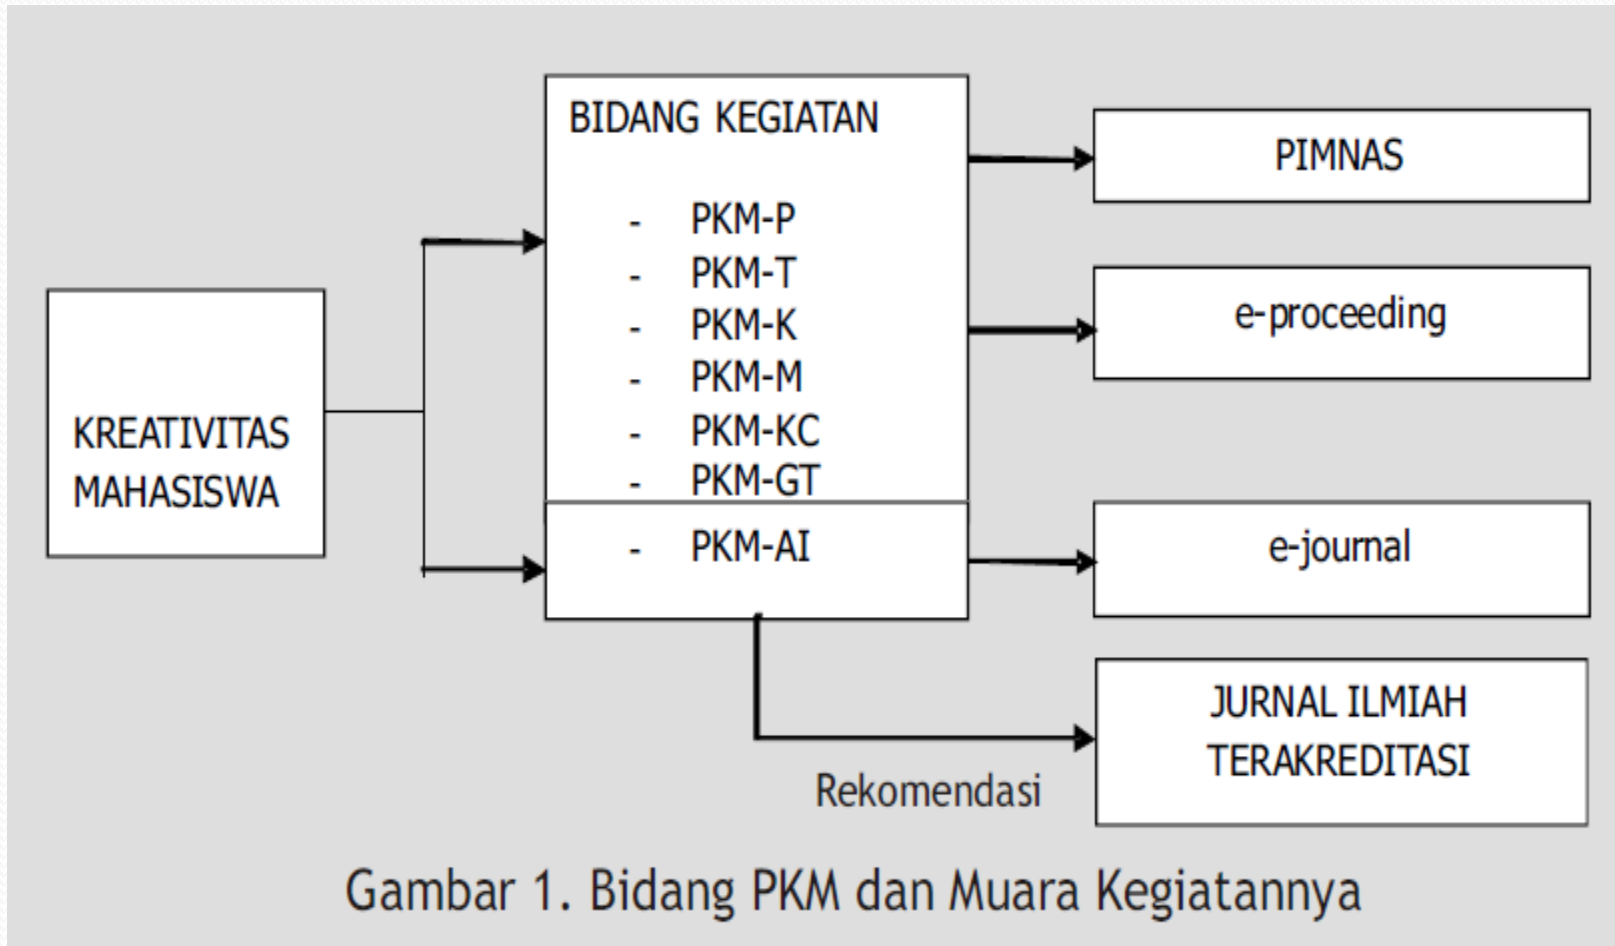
KREATIVITAS MAHASISWA

BIDANG KEGIATAN

- PKM-P
- PKM-T
- PKM-K
- PKM-M
- PKM-KC
- PKM-GT

- PKM-AI

PIMNAS

e-proceeding

e-journal

JURNAL ILMIAH TERAKREDITASI

Rekomendasi

Gambar 1. Bidang PKM dan Muara Kegiatannya